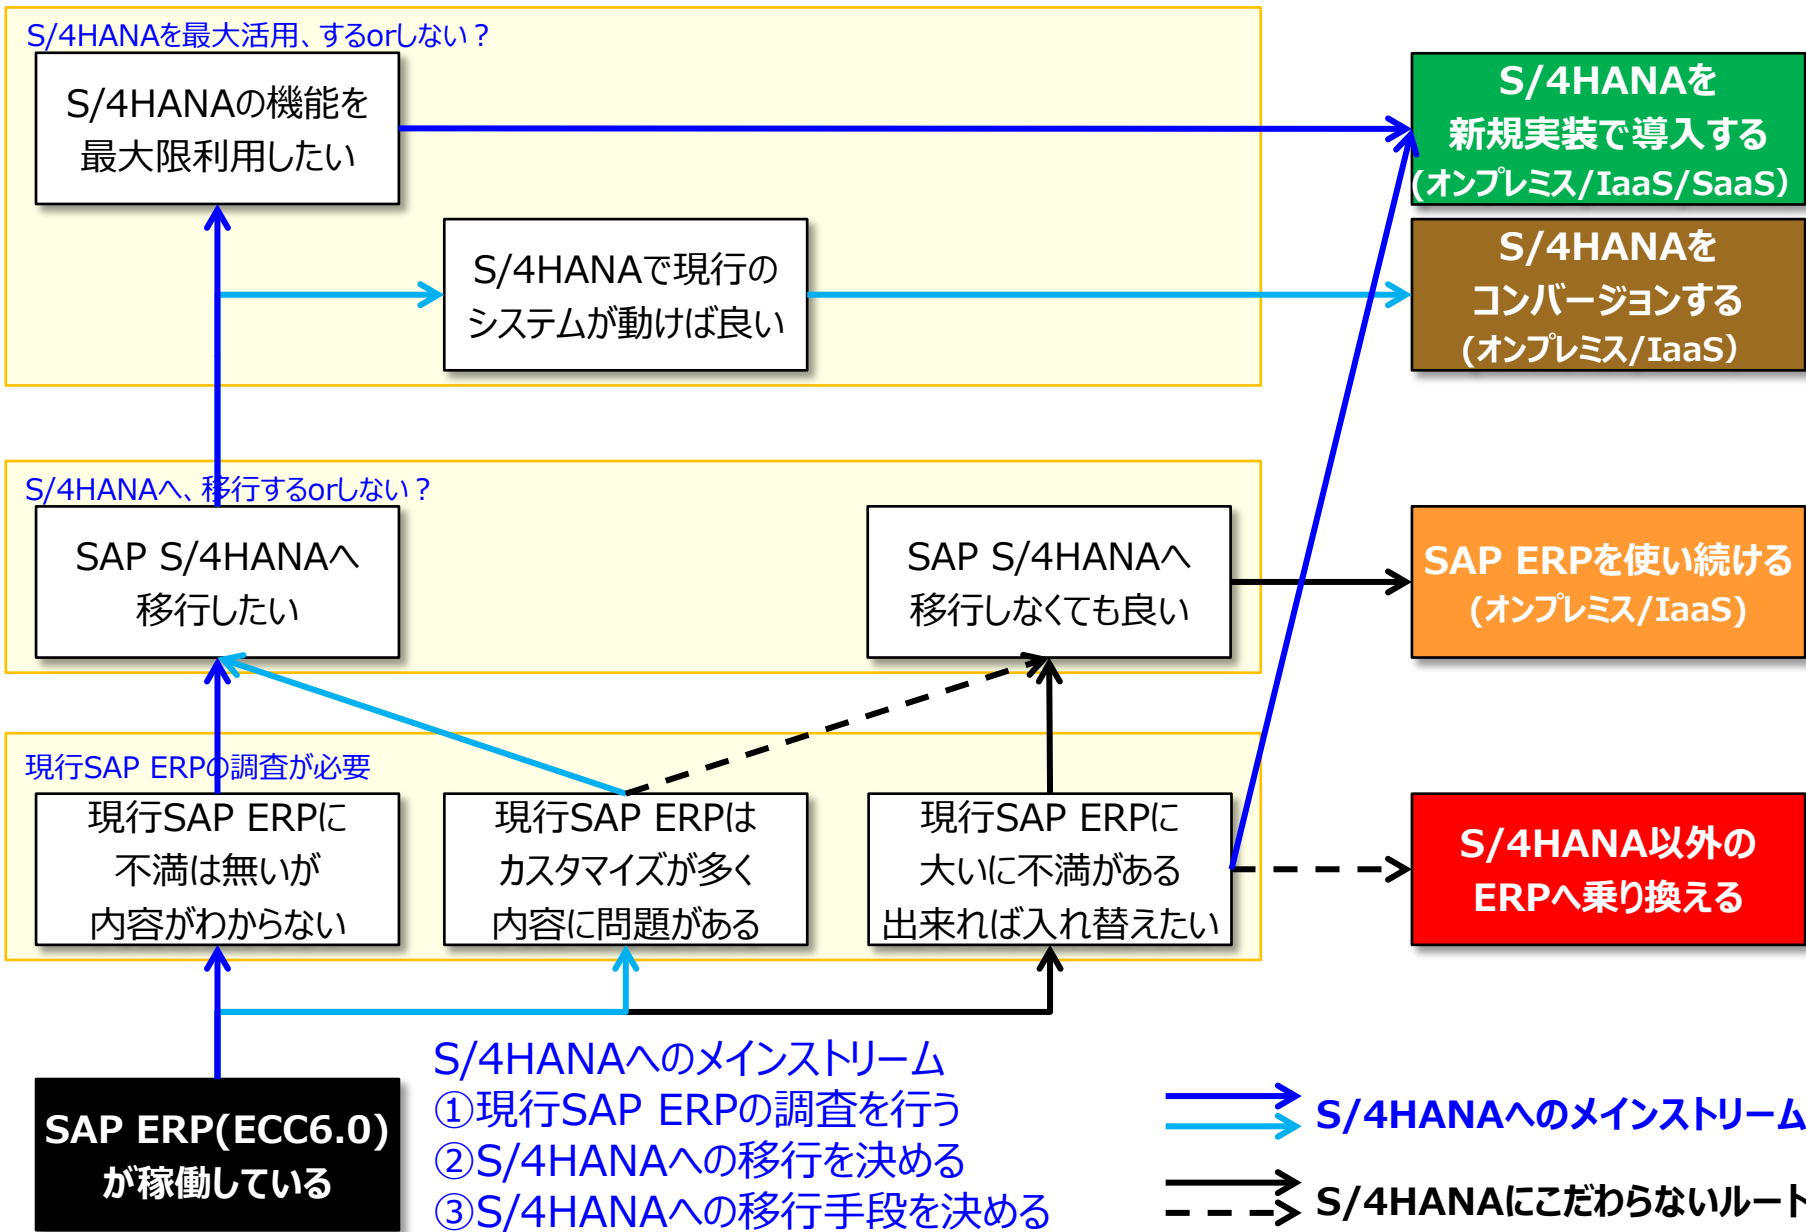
S/4HANAを最大活用、するorしない？

S/4HANAの機能を最大限利用したい

S/4HANAで現行のシステムが動けば良い

S/4HANAを新規実装で導入する（オンプレミス/IaaS/SaaS）

S/4HANAをコンバージョンする（オンプレミス/IaaS）

S/4HANAへ、移行するorしない？

SAP S/4HANAへ移行したい

SAP S/4HANAへ移行しなくても良い

SAP ERPを使い続ける（オンプレミス/IaaS）

現行SAP ERPの調査が必要

現行SAP ERPに不満は無いが内容がわからない

現行SAP ERPはカスタマイズが多く内容に問題がある

現行SAP ERPに大いに不満がある出来れば入れ替えたい

S/4HANA以外のERPへ乗り換える

SAP ERP(ECC6.0)が稼働している

S/4HANAへのメインストリーム
①現行SAP ERPの調査を行う
②S/4HANAへの移行を決める
③S/4HANAへの移行手段を決める

S/4HANAへのメインストリーム

S/4HANAにこだわらないルート